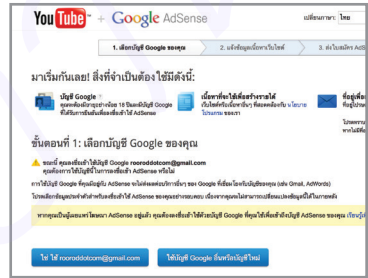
YouTube + Google AdSense

เปลี่ยนภาษา: ไทย

1. เลือกบัญชี Google ของคุณ 2. บอกข้อมูลเนื้อหาเว็บไซต์ 3. ส่งใบสมัคร AdS

มาเริ่มกันเลย! สิ่งที่จำเป็นต้องใช้มีดังนี้:

บัญชี Google
คุณจะต้องมีอายุอย่างน้อย 18 ปีและมีบัญชี Google ที่ใช้งานเพื่อเชื่อมโยงกับ AdSense

เนื้อหาที่จะใช้เพื่อสร้างรายได้
เว็บไซต์หรือเนื้อหาอื่นๆ ที่สอดคล้องกับ นโยบายโปรแกรม ของเรา

ที่อยู่ไปรษณีย์
ที่อยู่ไปรษณีย์

ขั้นตอนที่ 1: เลือกบัญชี Google ของคุณ

ขณะนี้ คุณลงชื่อเข้าใช้บัญชี Google rooroddotcom@gmail.com
คุณต้องการใช้บัญชีนี้ในการลงชื่อเข้า AdSense หรือไม่

การใช้บัญชี Google ที่คุณมีอยู่กับ AdSense จะไม่ส่งผลต่อบริการอื่นๆ ของ Google ที่เชื่อมโยงกับบัญชีของคุณ (เช่น Gmail, AdWords)

โปรดเลือกบัญชีที่ต้องการใช้ในการลงชื่อเข้าใช้ AdSense ของคุณอย่างรอบคอบ เนื่องจากคุณจะไม่สามารถเปลี่ยนแปลงบัญชีนี้ได้ในภายหลัง

หากคุณเป็นผู้เผยแพร่วิดีโอ AdSense อยู่แล้ว คุณต้องลงชื่อเข้าใช้ด้วยบัญชี Google ที่คุณใช้ลงชื่อเข้าบัญชี AdSense ของคุณ เรียนรู้

ใช่ ใช้ rooroddotcom@gmail.com

ใช้บัญชี Google อื่นหรือบัญชีใหม่